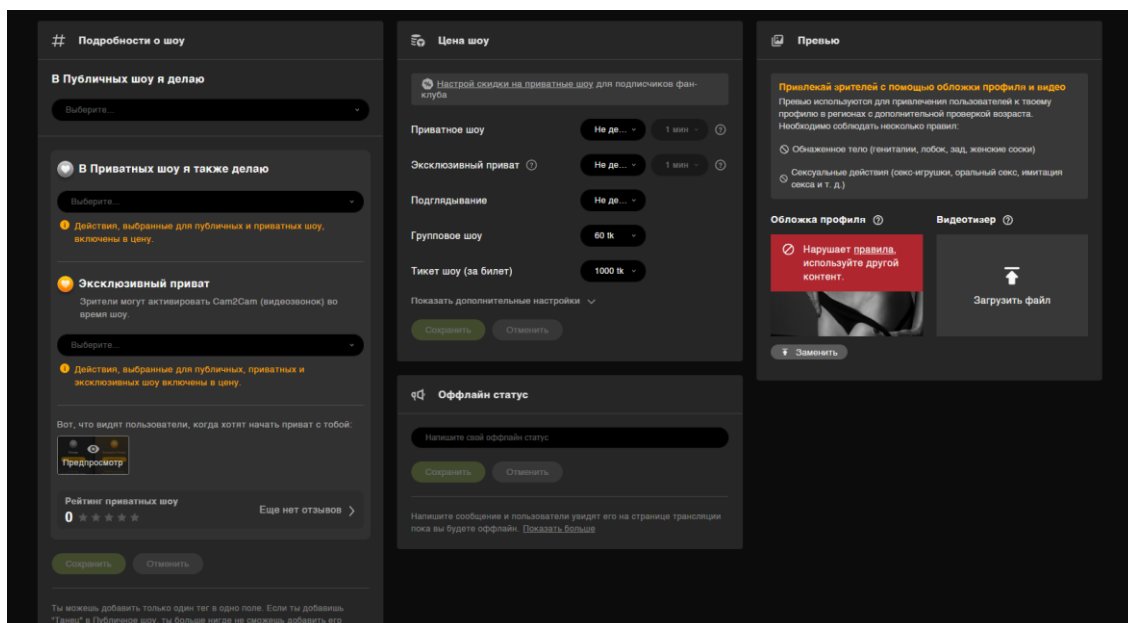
Подробности о шоу

В Публичных шоу я делаю

Выберите...

В Приватных шоу я также делаю

Выберите...

Действия, выбранные для публичных и приватных шоу, включены в цену.

Эксклюзивный приват

Зрители могут активировать Cam2Cam (видеозвонок) во время шоу.

Выберите...

Действия, выбранные для публичных, приватных и эксклюзивных шоу включены в цену.

Вот, что видят пользователи, когда хотят начать приват с тобой:

Предпросмотр

Рейтинг приватных шоу

0

Еще нет отзывов

Сохранить Отменить

Ты можешь добавить только один тег в одно поле. Если ты добавишь "Танцы" в Публичное шоу, ты больше нигде не сможешь добавить его

Цена шоу

Настрой скидки на приватные шоу для подписчиков фан-клуба

Приватное шоу Не де... 1 мин

Эксклюзивный приват Не де... 1 мин

Подглядывание Не де...

Групповое шоу 60 tk

Тикет шоу (за билет) 1000 tk

Показать дополнительные настройки

Сохранить Отменить

Оффлайн статус

Напишите свой оффлайн статус

Сохранить Отменить

Напишите сообщение и пользователи увидят его на странице трансляции пока вы будете оффлайн. Показать больше

Превью

Привлекай зрителей с помощью обложки профиля и видео

Превью используются для привлечения пользователей к твоему профилю в регионах с дополнительной проверкой возраста. Необходимо соблюдать несколько правил:

Обнаженное тело (гениталии, лобок, зад, женские соски)

Сексуальные действия (секс-игрушки, оральный секс, имитация секса и т. д.)

Обложка профиля

Видеотизер

Нарушает правила, используйте другой контент.

Загрузить файл

Заменить